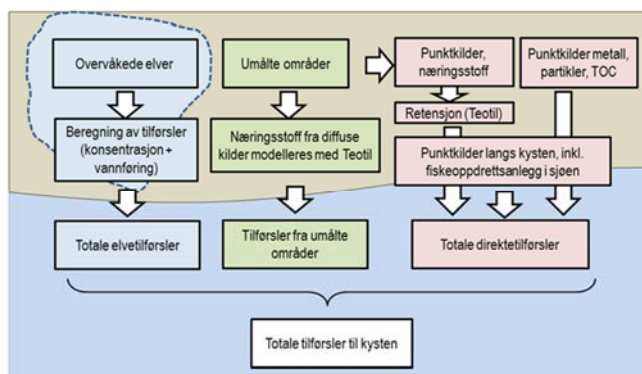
Overvåkede elver

Beregning av tilførsler (konsentrasjon + vannføring)

Totale elvetilførsler

Umålte områder

Næringsstoff fra diffuse kilder modelleres med Teotil

Tilførsler fra umålte områder

Punktkilder, næringsstoff

Retensjon (Teotil)

Punktkilder metall, partikler, TOC

Punktkilder langs kysten, inkl. fiskeoppdrettsanlegg i sjøen

Totale direktetilførsler

Totale tilførsler til kysten